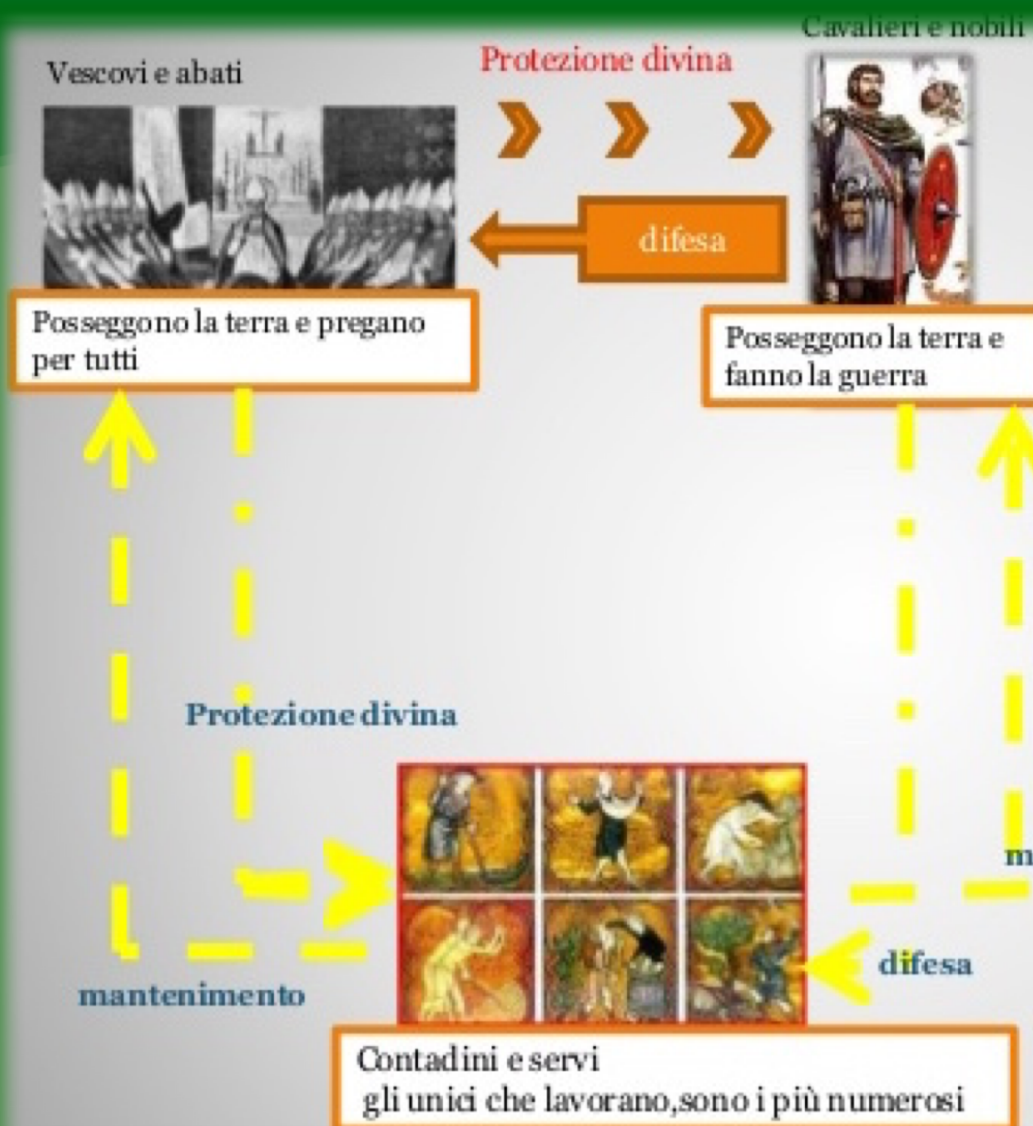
Cavalieri e nobili

Vescovi e abati

Protezione divina

difesa

Posseggono la terra e pregano per tutti

Posseggono la terra e fanno la guerra

Protezione divina

m

difesa

mantenimento

Contadini e servi
gli unici che lavorano,sono i più numerosi